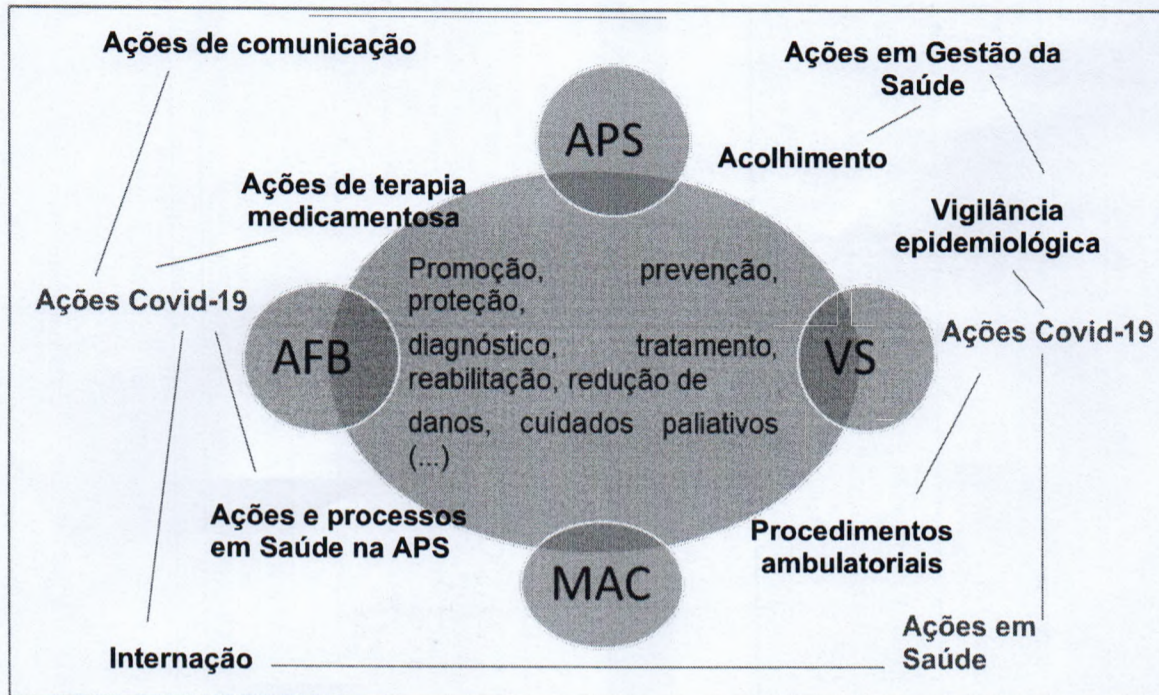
Ações de comunicação

Ações em Gestão da Saúde

APS

Acolhimento

Ações de terapia medicamentosa

Vigilância epidemiológica

Ações Covid-19

Promoção, prevenção, proteção, diagnóstico, tratamento, reabilitação, redução de danos, cuidados paliativos (...)

AFB

VS

Ações Covid-19

Ações e processos em Saúde na APS

Procedimentos ambulatoriais

MAC

Internação

Ações em Saúde